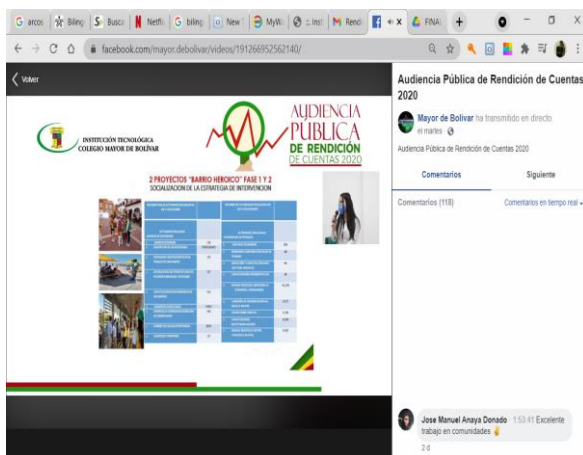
G arcos | Biling | S Busca | N Netfli | G biling | New | MyW | c.Inst | M Rendi | × | FINA | +

facebook.com/mayor.debolivar/videos/191266952562140/

Volver

INSTITUCIÓN TECNOLÓGICA COLEGIO MAYOR DE BOLÍVAR

AUDIENCIA PÚBLICA DE RENDICIÓN DE CUENTAS 2020

2 PROYECTOS "BARRIO HEROICO" FASE 1 Y 2
SOCIALIZACIÓN DE LA ESTRATEGIA DE INTERVENCIÓN

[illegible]

Audiencia Pública de Rendición de Cuentas 2020

Mayor de Bolívar ha transmitido en directo.
el martes ·

Audiencia Pública de Rendición de Cuentas 2020

Comentarios

Siguiente

Comentarios (118)

Comentarios en tiempo real

Jose Manuel Anaya Donado 1:53:41 Excelente trabajo en comunidades

2 d